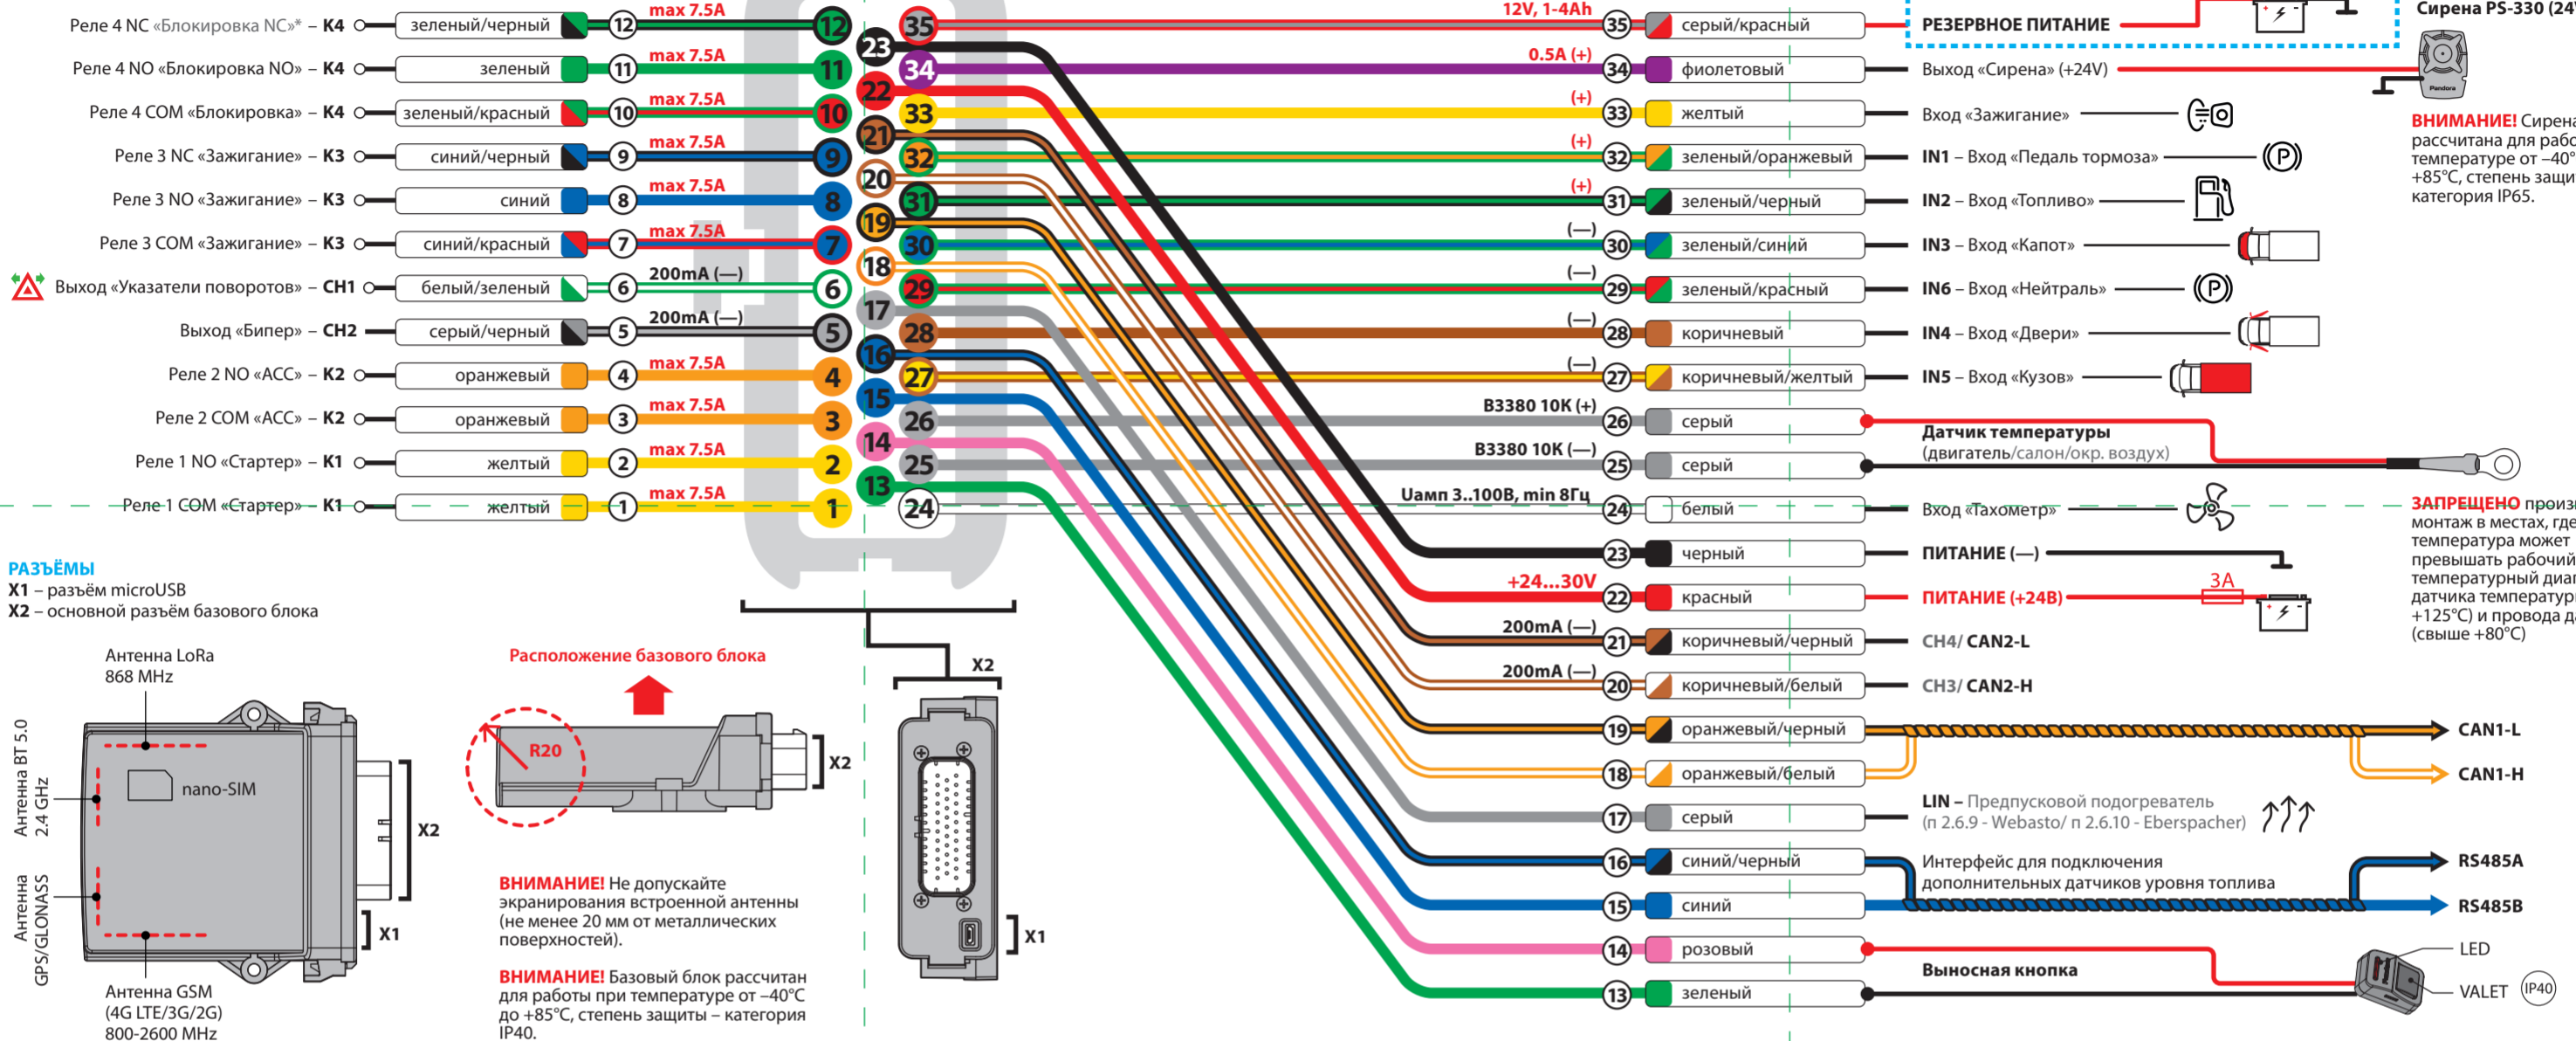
Реле 4 NC «Блокировка NC»* – K4 зеленый/черный 12 max 7.5A 12
Реле 4 NO «Блокировка NO» – K4 зеленый 11 max 7.5A 11
Реле 4 COM «Блокировка» – K4 зеленый/красный 10 max 7.5A 10
Реле 3 NC «Зажигание» – K3 синий/черный 9 max 7.5A 9
Реле 3 NO «Зажигание» – K3 синий 8 max 7.5A 8
Реле 3 COM «Зажигание» – K3 синий/красный 7 max 7.5A 7
Выход «Указатели поворотов» – CH1 белый/зеленый 6 200mA (—) 6
Выход «Бипер» – CH2 серый/черный 5 200mA (—) 5
Реле 2 NO «ACC» – K2 оранжевый 4 max 7.5A 4
Реле 2 COM «ACC» – K2 оранжевый 3 max 7.5A 3
Реле 1 NO «Стартер» – K1 желтый 2 max 7.5A 2
Реле 1 COM «Стартер» – K1 желтый 1 max 7.5A 1

23 22 21 20 19 18 17 16 15 14 13
35 34 33 32 31 30 29 28 27 26 25 24

12V, 1-4Ah 35 серый/красный РЕЗЕРВНОЕ ПИТАНИЕ
Сирена PS-330 (24
0.5A (+) 34 фиолетовый Выход «Сирена» (+24V)
Pandora
(+) 33 желтый Вход «Зажигание»
(+) 32 зеленый/оранжевый IN1 – Вход «Педаль тормоза»
(+) 31 зеленый/черный IN2 – Вход «Топливо»
(—) 30 зеленый/синий IN3 – Вход «Капот»
(—) 29 зеленый/красный IN6 – Вход «Нейтраль»
(—) 28 коричневый IN4 – Вход «Двери»
(—) 27 коричневый/желтый IN5 – Вход «Кузов»
B3380 10K (+) 26 серый Датчик температуры
B3380 10K (—) 25 серый (двигатель/салон/окр. воздух)
Uамп 3..100В, min 8Гц 24 белый Вход «Тахометр»
23 черный ПИТАНИЕ (—)
+24...30V 22 красный ПИТАНИЕ (+24В) 3A
200mA (—) 21 коричневый/черный CH4/ CAN2-L
200mA (—) 20 коричневый/белый CH3/ CAN2-H
19 оранжевый/черный CAN1-L
18 оранжевый/белый CAN1-H
17 серый LIN – Предпусковой подогреватель (п 2.6.9 - Webasto/ п 2.6.10 - Eberspacher)
16 синий/черный Интерфейс для подключения дополнительных датчиков уровня топлива RS485A
15 синий RS485B
14 розовый Выносная кнопка LED
13 зеленый VALET IP40

ВНИМАНИЕ! Сирена рассчитана для рабо температуре от –40° +85°C, степень защи категория IP65.

ЗАПРЕЩЕНО произ монтаж в местах, где температура может превышать рабочий температурный диа датчика температур +125°C) и провода д (свыше +80°C)

РАЗЪЁМЫ
X1 – разъём microUSB
X2 – основной разъём базового блока

Антенна LoRa 868 MHz
Антенна BT 5.0 2.4 GHz
nano-SIM
X2
Антенна GPS/GLONASS
X1
Антенна GSM (4G LTE/3G/2G) 800-2600 MHz

Расположение базового блока
R20
X2
X2
X1

ВНИМАНИЕ! Не допускайте экранирования встроенной антенны (не менее 20 мм от металлических поверхностей).

ВНИМАНИЕ! Базовый блок рассчитан для работы при температуре от –40°C до +85°C, степень защиты – категория IP40.